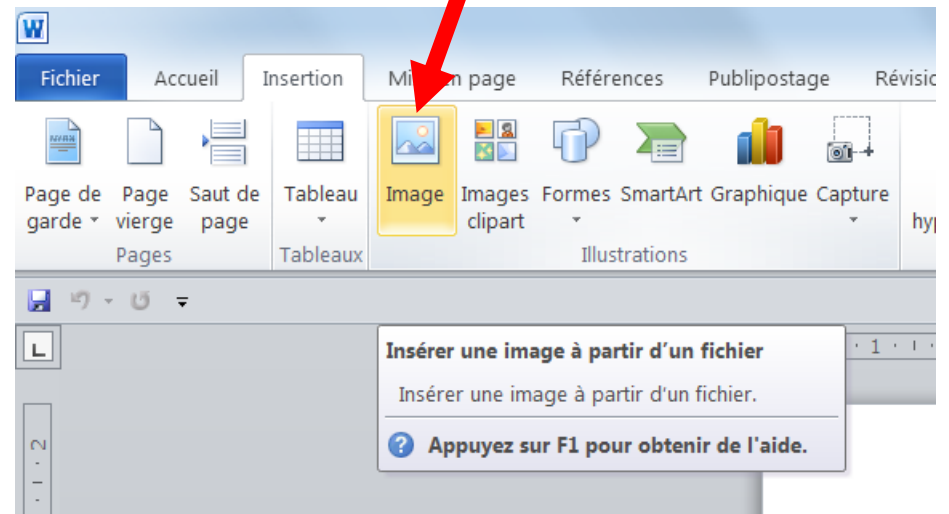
W

Fichier Accueil Insertion Mi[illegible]n page Références Publipostage Révisio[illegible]

Page de garde Page vierge Saut de page
Pages

Tableau
Tableaux

Image Images clipart Formes SmartArt Graphique Capture
Illustrations

hyp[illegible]

Insérer une image à partir d'un fichier

Insérer une image à partir d'un fichier.

Appuyez sur F1 pour obtenir de l'aide.

1

2